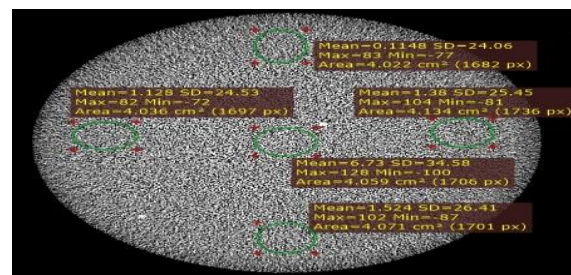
Mean=0.1148 SD=24.06
Max=83 Min=-77
Area=4.022 cm² (1682 px)

Mean=1.128 SD=24.53
Max=82 Min=-72
Area=4.036 cm² (1697 px)

Mean=1.38 SD=25.45
Max=104 Min=-81
Area=4.134 cm² (1736 px)

Mean=6.73 SD=34.58
Max=128 Min=-100
Area=4.059 cm² (1706 px)

Mean=1.524 SD=26.41
Max=102 Min=-87
Area=4.071 cm² (1701 px)